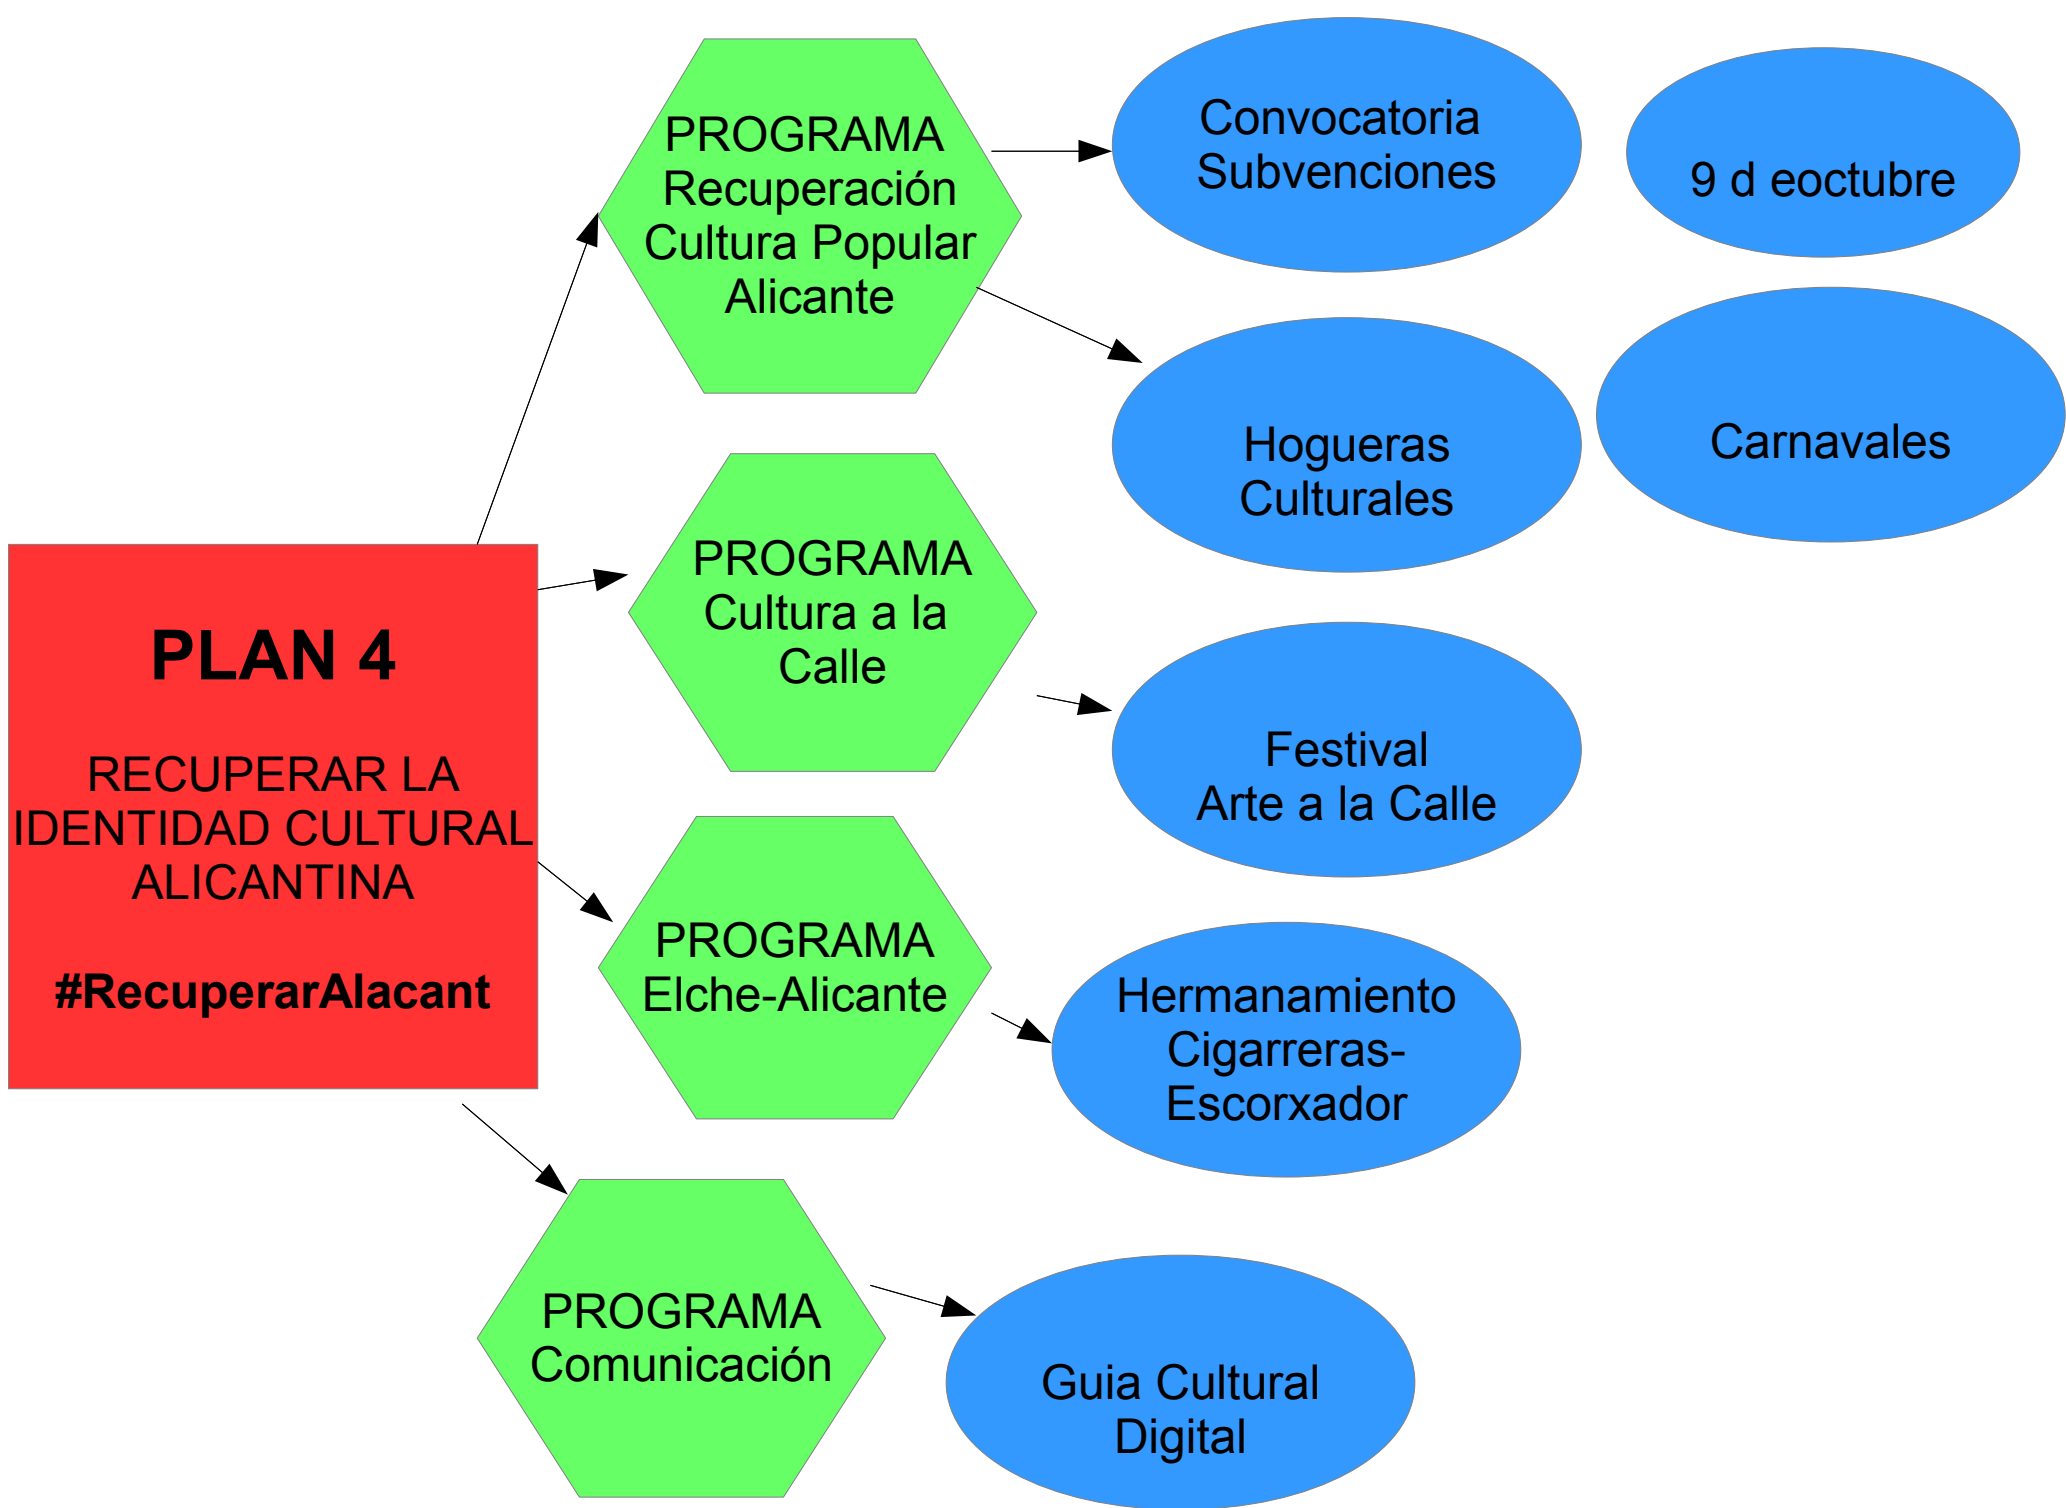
PLAN 4

RECUPERAR LA IDENTIDAD CULTURAL ALICANTINA

#RecuperarAlacant

PROGRAMA Recuperación Cultura Popular Alicante

Convocatoria Subvenciones

9 d eoctubre

Hogueras Culturales

Carnavales

PROGRAMA Cultura a la Calle

Festival Arte a la Calle

PROGRAMA Elche-Alicante

Hermanamiento Cigarreras-Escorxador

PROGRAMA Comunicación

Guia Cultural Digital